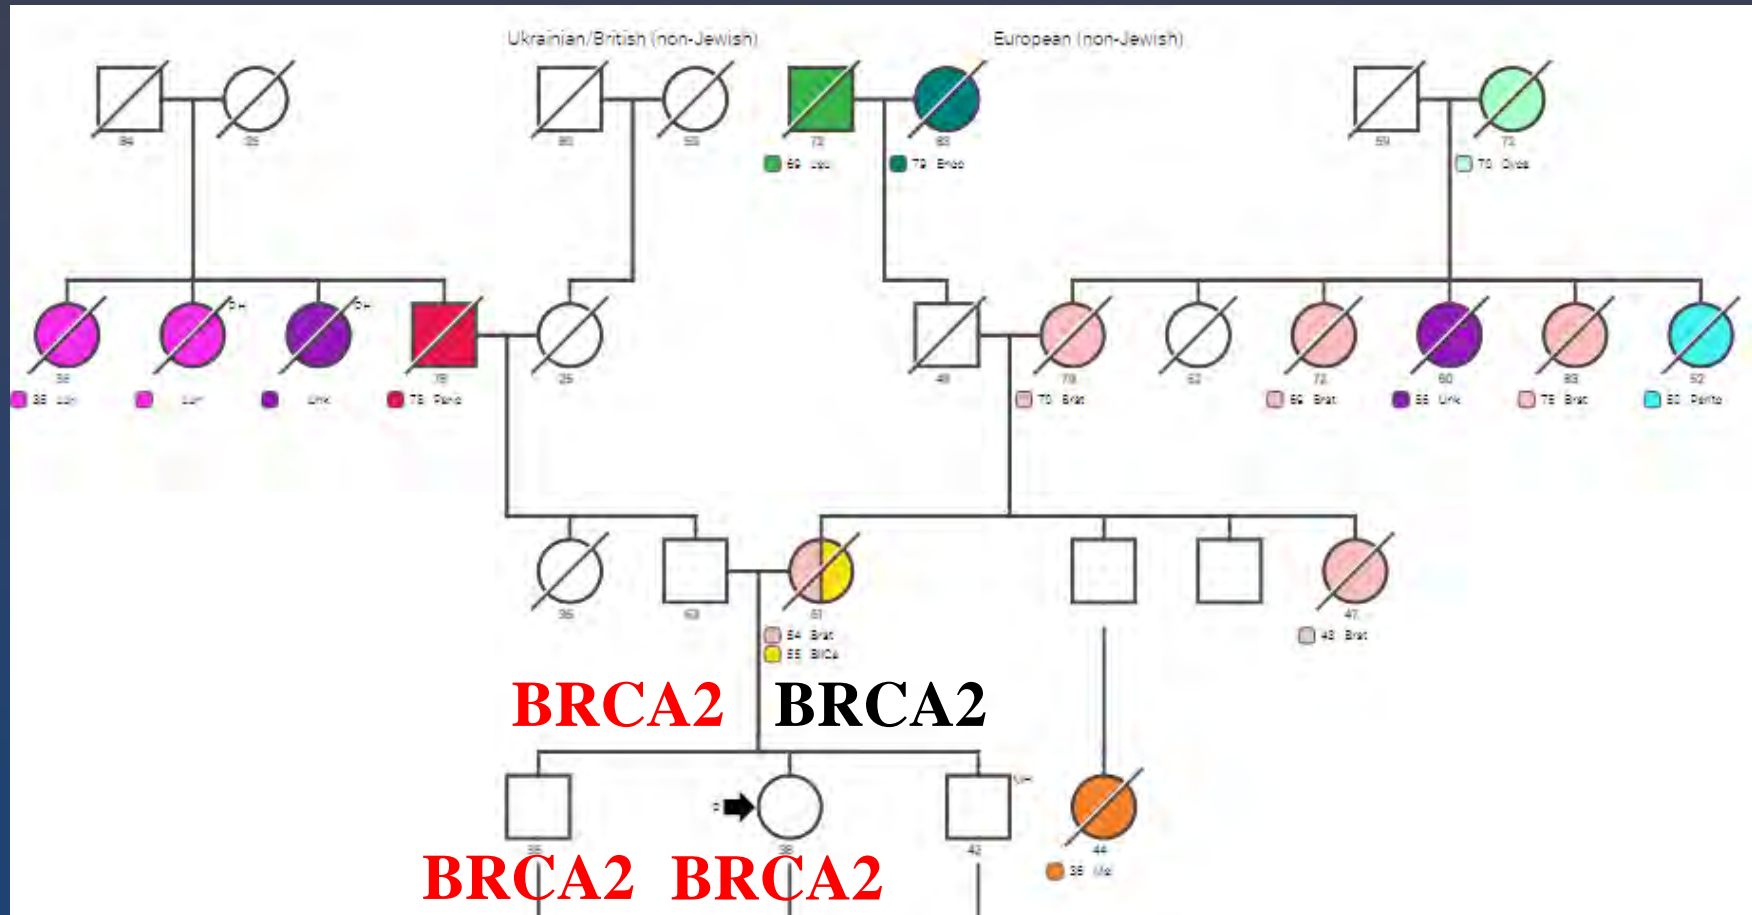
Ukrainian/British (non-Jewish)

European (non-Jewish)

84

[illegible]

80

55

73

83

59

73

69 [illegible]

79 Endo

70 Ovca

38

OH

OH

78

25

48

79

52

72

60

83

52

38 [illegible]

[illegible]

Unk

78 Panc

70 Brst

69 Brst

55 Unk

78 Brst

80 Panc

35

63

61

47

54 Brst

55 BrCa

43 Brst

BRCA2

BRCA2

38

38

42

MH

44

38 Mel

BRCA2

BRCA2